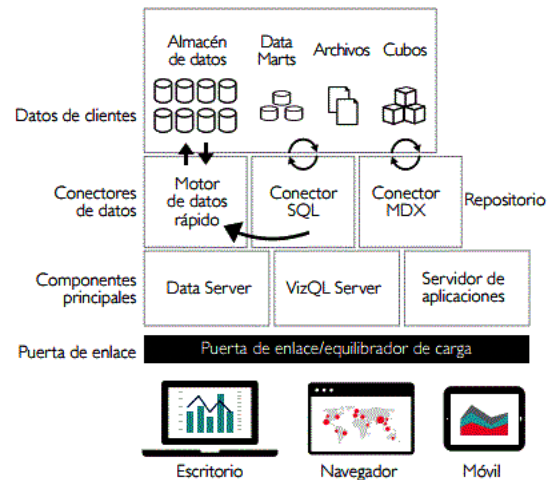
Almacén de datos

Data Marts

Archivos

Cubos

Datos de clientes

Conectores de datos

Motor de datos rápido

Conector SQL

Conector MDX

Repositorio

Componentes principales

Data Server

VizQL Server

Servidor de aplicaciones

Puerta de enlace

Puerta de enlace/equilibrador de carga

Escritorio

Navegador

Móvil